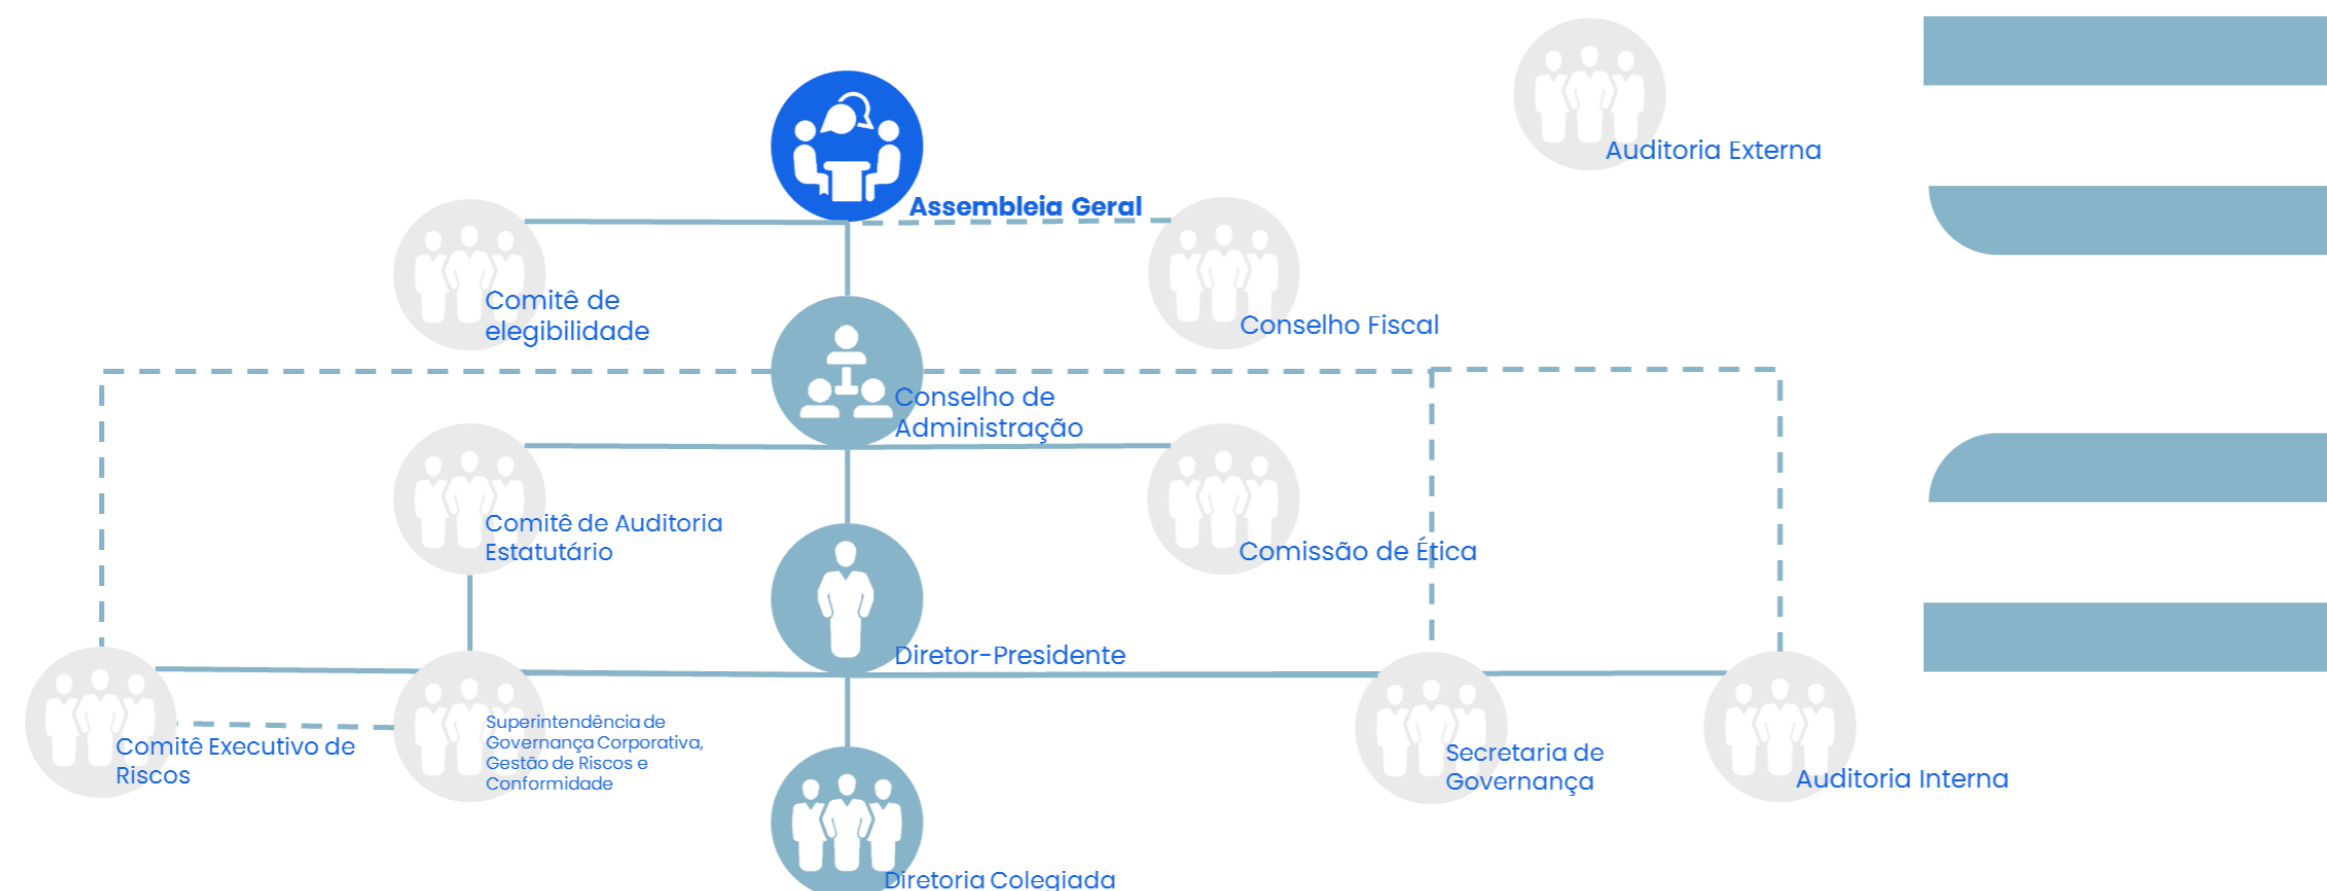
Auditoria Externa

Assembleia Geral

Comitê de elegibilidade

Conselho Fiscal

Conselho de Administração

Comitê de Auditoria Estatutário

Comissão de Ética

Diretor-Presidente

Comitê Executivo de Riscos

Superintendência de Governança Corporativa, Gestão de Riscos e Conformidade

Secretaria de Governança

Auditoria Interna

Diretoria Colegiada